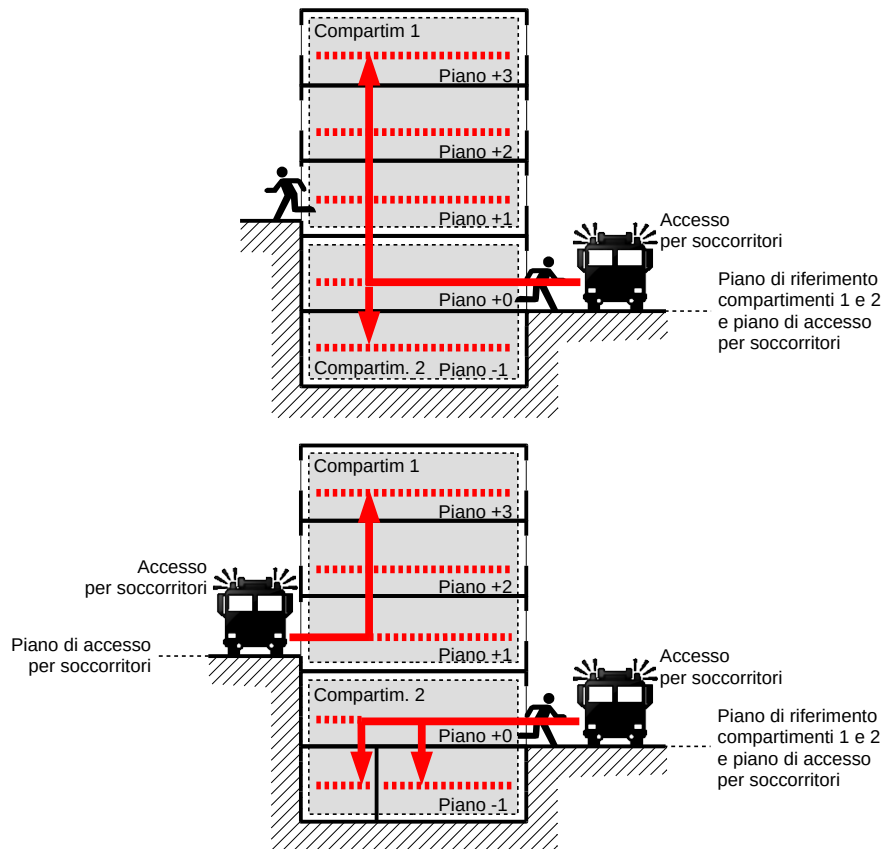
Compartim 1

Piano +3

Piano +2

Piano +1

Accesso per soccorritori

Piano +0

Piano di riferimento compartimenti 1 e 2 e piano di accesso per soccorritori

Compartim. 2

Piano -1

Compartim 1

Piano +3

Accesso per soccorritori

Piano +2

Piano di accesso per soccorritori

Piano +1

Accesso per soccorritori

Compartim. 2

Piano +0

Piano di riferimento compartimenti 1 e 2 e piano di accesso per soccorritori

Piano -1